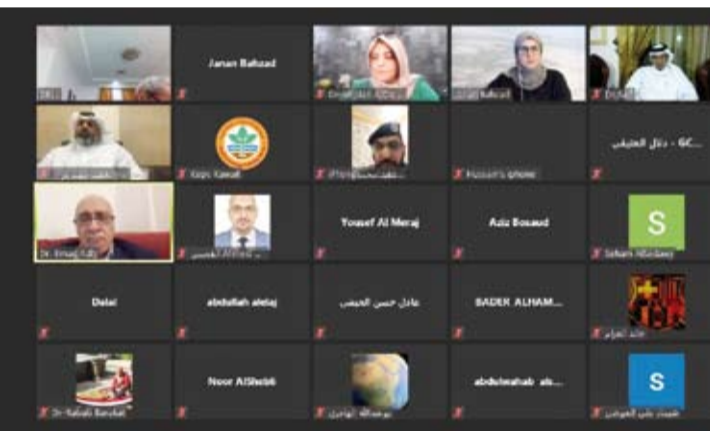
Jenan Behzad

GC... - دلال العتيقي

Gups Kuwait

Hussain's iPhone

Dr. Emad Adli

Yousef Al Meraj

Aziz Bosaud

S

Seham Alshatti

Dalal

abdullah alotaj

عادل حسن الحيص

BADER ALHAM...

Noor AlShebli

abdulwahab ab...

S

بوعبدالله الهاجري

Dr. Rafeda Barakat

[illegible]